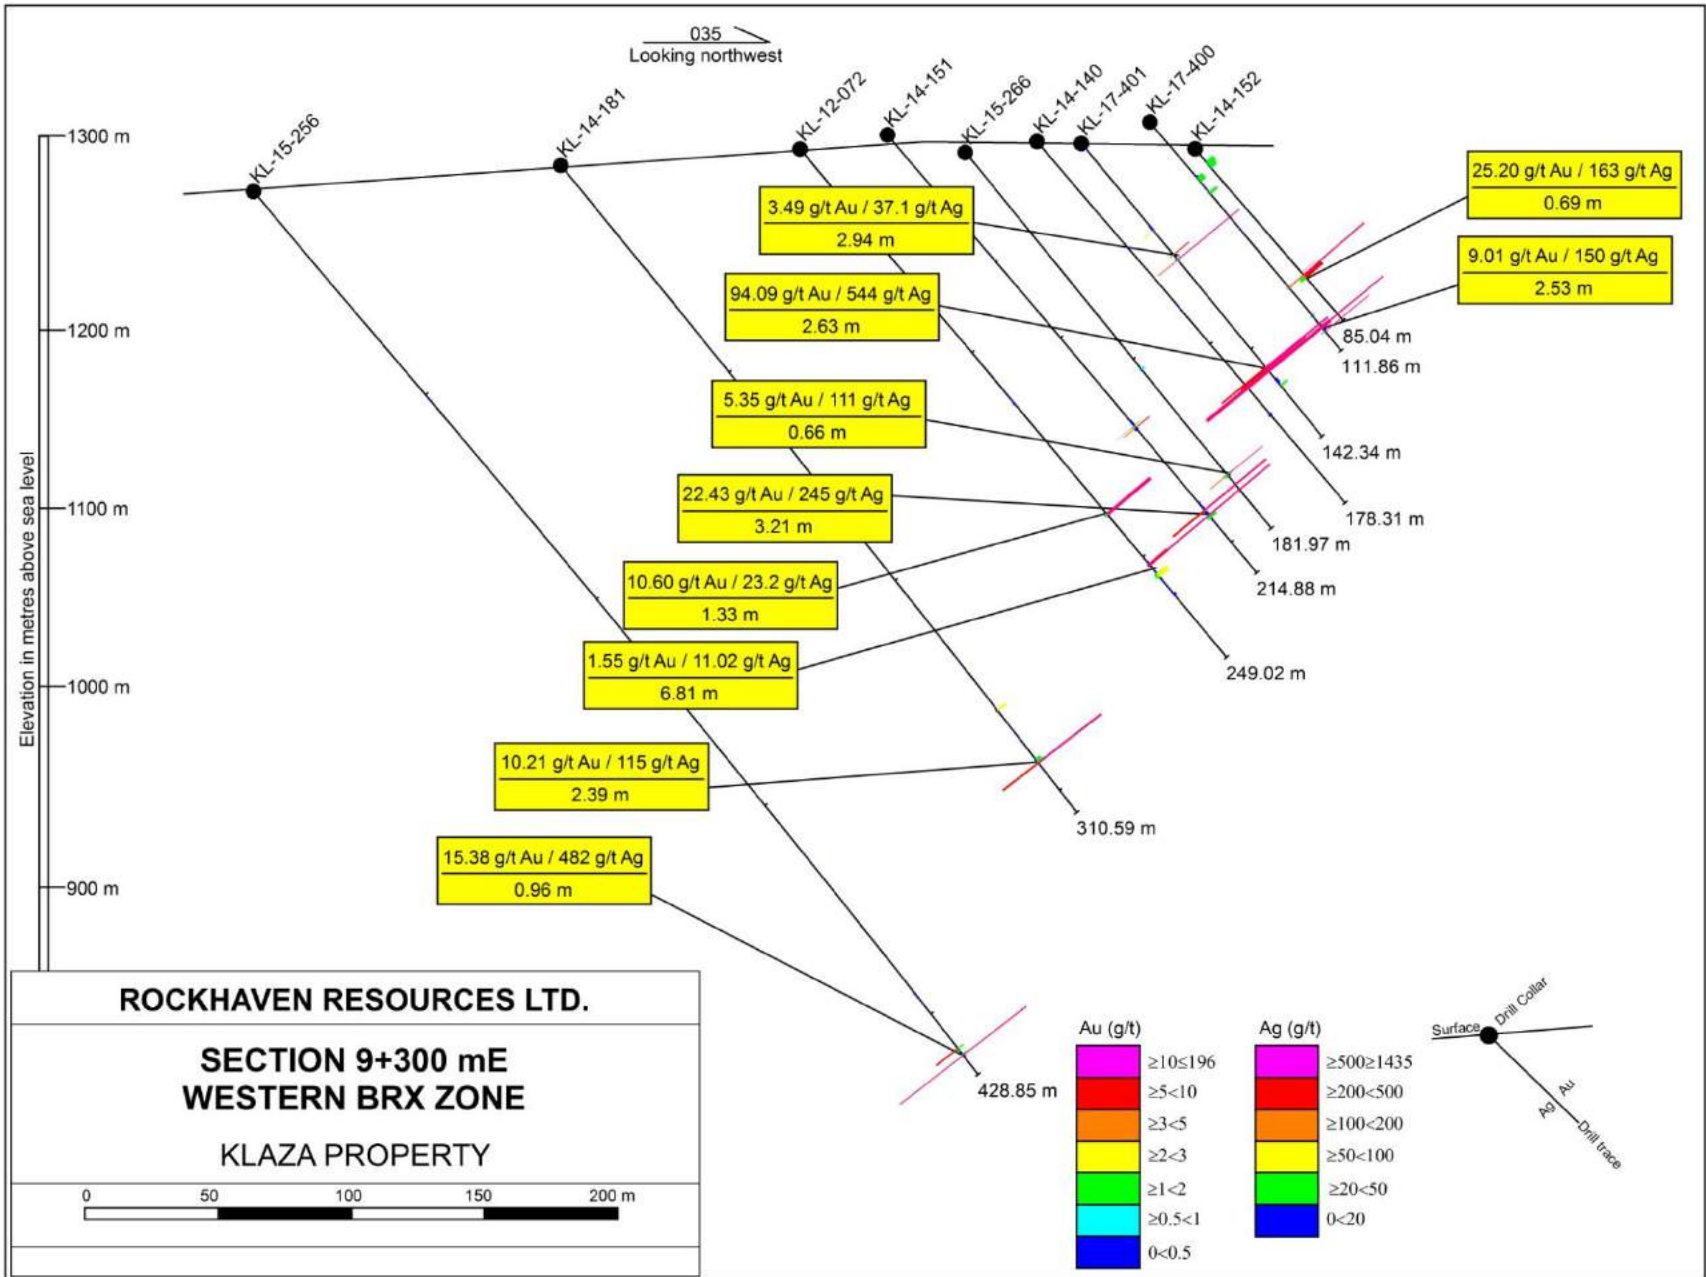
035
Looking northwest

KL-15-256
KL-14-181
KL-12-072
KL-14-151
KL-15-266
KL-14-140
KL-17-401
KL-17-400
KL-14-152

1300 m
1200 m
1100 m
1000 m
900 m
Elevation in metres above sea level

3.49 g/t Au / 37.1 g/t Ag
2.94 m

25.20 g/t Au / 163 g/t Ag
0.69 m

9.01 g/t Au / 150 g/t Ag
2.53 m

94.09 g/t Au / 544 g/t Ag
2.63 m

85.04 m
111.86 m

5.35 g/t Au / 111 g/t Ag
0.66 m

142.34 m

22.43 g/t Au / 245 g/t Ag
3.21 m

178.31 m
181.97 m

10.60 g/t Au / 23.2 g/t Ag
1.33 m

214.88 m

1.55 g/t Au / 11.02 g/t Ag
6.81 m

249.02 m

10.21 g/t Au / 115 g/t Ag
2.39 m

310.59 m

15.38 g/t Au / 482 g/t Ag
0.96 m

428.85 m

ROCKHAVEN RESOURCES LTD.

SECTION 9+300 mE
WESTERN BRX ZONE

KLAZA PROPERTY

0 50 100 150 200 m

Au (g/t)
≥10≤196
≥5<10
≥3<5
≥2<3
≥1<2
≥0.5<1
0<0.5

Ag (g/t)
≥500≥1435
≥200<500
≥100<200
≥50<100
≥20<50
0<20

Surface
Drill Collar
Au
Ag
Drill trace